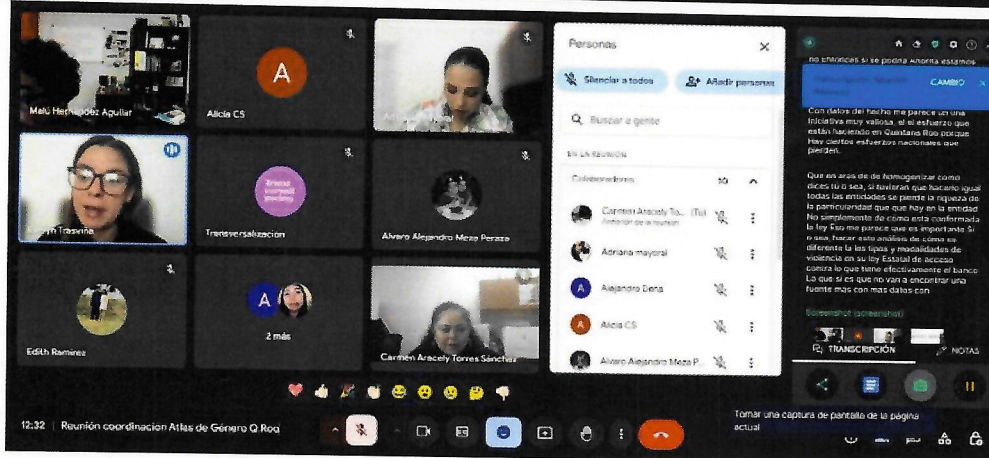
Malú Hernández Aguilar

A
Alicia CS

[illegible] Trasviña

Transversalización

Alvaro Alejandro Meza Peraza

Edith Ramirez

A
2 más

Carmen Aracely Torres Sánchez

Personas

Silenciar a todos

Añadir personas

Buscar a gente

EN LA REUNIÓN

Colaboradores 10

Carmen Aracely To... (Tú)
Anfitrión de la reunión

Adriana mayoral

A
Alejandro Dena

A
Alicia CS

Alvaro Alejandro Meza P...

no entonces si se podría Ahorita estamos

CAMBIO

Con datos del hecho me parece un una iniciativa muy valiosa, el el esfuerzo que están haciendo en Quintana Roo porque Hay ciertos esfuerzos nacionales que pierden.

Que es eras de de homogenizar como dices tú o sea, si tuvieran que hacerlo igual todas las entidades se pierde la riqueza de la particularidad que que hay en la entidad No simplemente de cómo esta conformada la ley Eso me parece que es importante Si o sea, hacer este análisis de cómo es diferente la los tipos y modalidades de violencia en su ley Estatal de acceso contra lo que tiene efectivamente el banco Lo que sí es que no van a encontrar una fuente mas con mas datos con

Screenshot (screenshot)

TRANSCRIPCIÓN

NOTAS

Tomar una captura de pantalla de la página actual

12:32 | Reunión coordinacion Atlas de Género Q.Roo